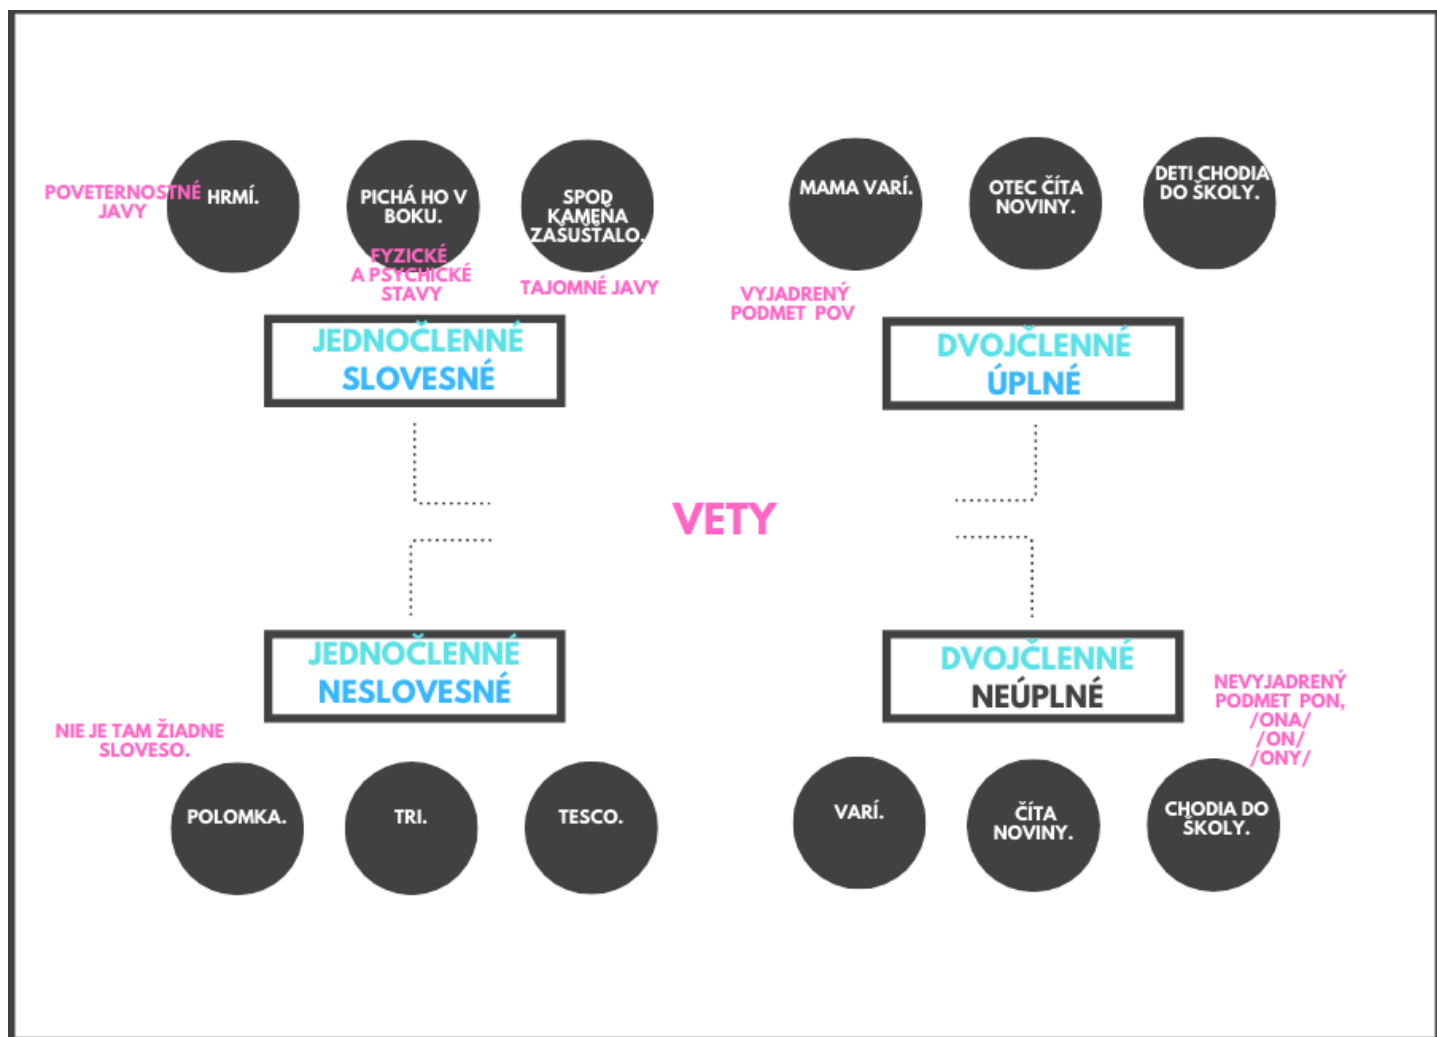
POVETERNOSTNÉ JAVY

HRMÍ.

PICHÁ HO V BOKU.

FYZICKÉ A PSYCHICKÉ STAVY

SPOD KAMEŇA ZAŠUŠŤALO.

TAJOMNÉ JAVY

MAMA VARÍ.

OTEC ČÍTA NOVINY.

DETI CHODIA DO ŠKOLY.

VYJADRENÝ PODMET POV

JEDNOČLENNÉ SLOVESNÉ

DVOJČLENNÉ ÚPLNÉ

VETY

JEDNOČLENNÉ NESLOVESNÉ

DVOJČLENNÉ NEÚPLNÉ

NEVYJADRENÝ PODMET PON, /ONA/ /ON/ /ONY/

NIE JE TAM ŽIADNE SLOVESO.

POLOMKA.

TRI.

TESCO.

VARÍ.

ČÍTA NOVINY.

CHODIA DO ŠKOLY.